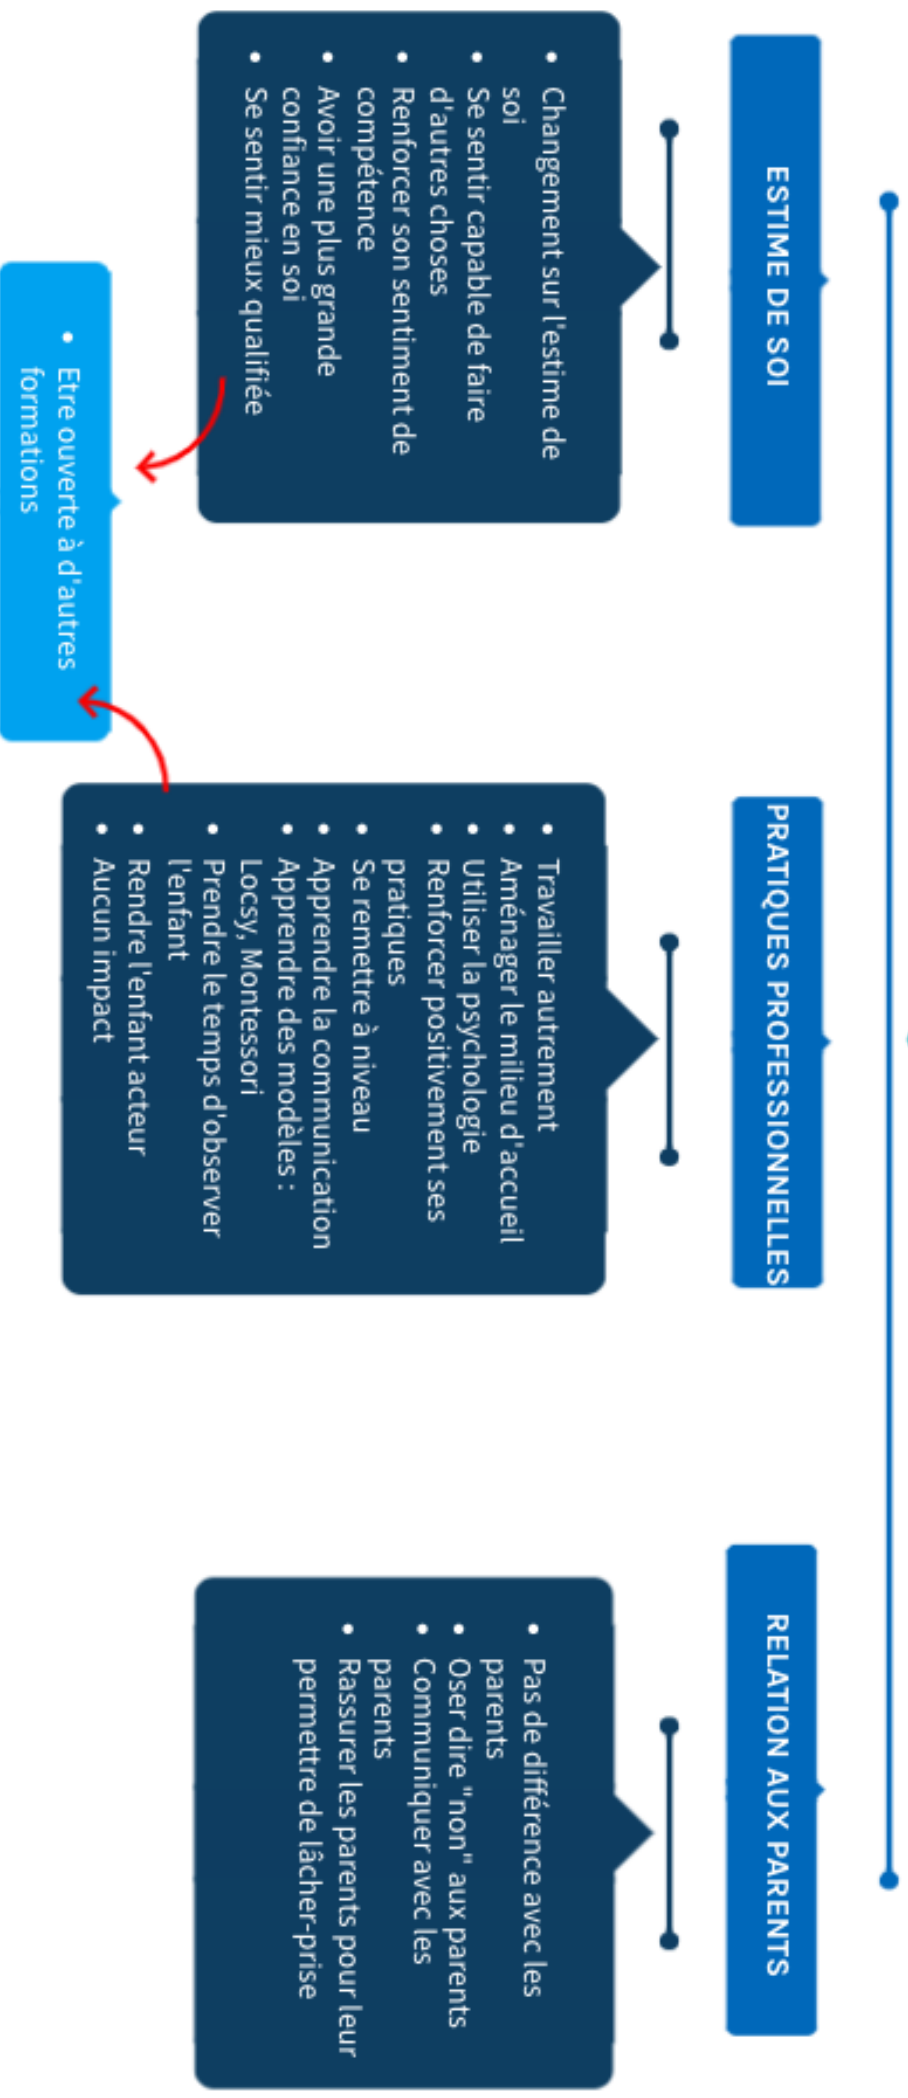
ESTIME DE SOI

• Changement sur l'estime de soi
• Se sentir capable de faire d'autres choses
• Renforcer son sentiment de compétence
• Avoir une plus grande confiance en soi
• Se sentir mieux qualifiée

• Etre ouverte à d'autres formations

PRATIQUES PROFESSIONNELLES

• Travailler autrement
• Aménager le milieu d'accueil
• Utiliser la psychologie
• Renforcer positivement ses pratiques
• Se remettre à niveau
• Apprendre la communication
• Apprendre des modèles : Locsy, Montessori
• Prendre le temps d'observer l'enfant
• Rendre l'enfant acteur
• Aucun impact

RELATION AUX PARENTS

• Pas de différence avec les parents
• Oser dire "non" aux parents
• Communiquer avec les parents
• Rassurer les parents pour leur permettre de lâcher-prise